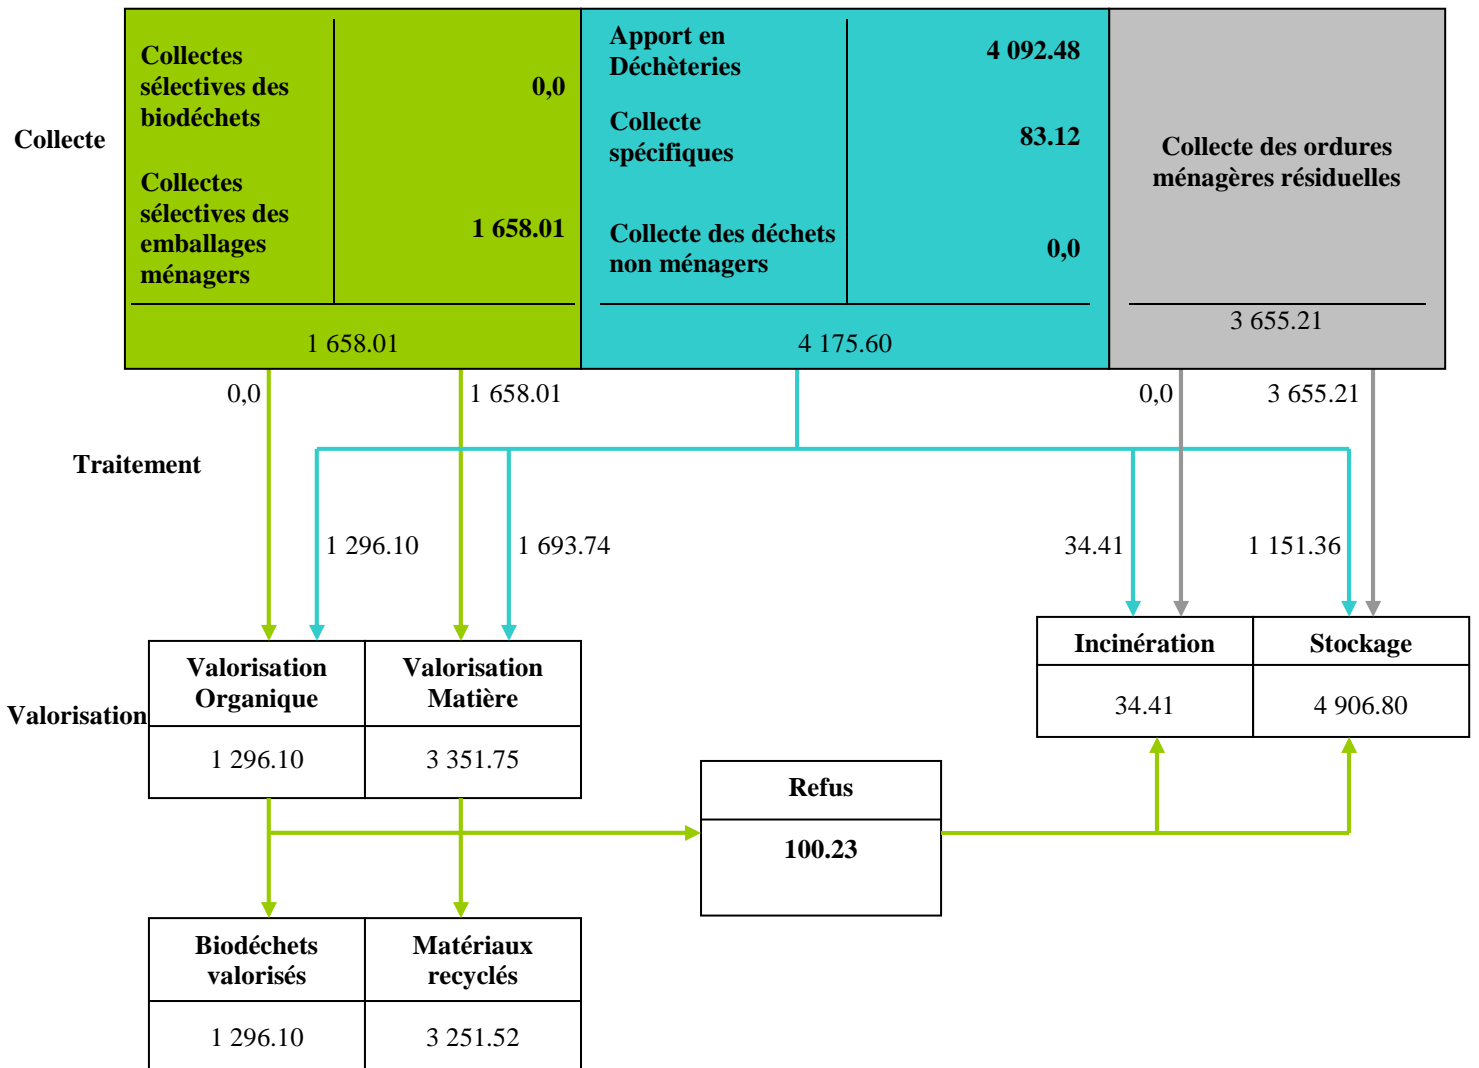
Collecte

| Collectes sélectives des biodéchets | 0,0 |
|---|---|
| Collectes sélectives des emballages ménagers | 1 658.01 |

1 658.01

| Apport en Déchèteries | 4 092.48 |
|---|---|
| Collecte spécifiques | 83.12 |
| Collecte des déchets non ménagers | 0,0 |

4 175.60

Collecte des ordures ménagères résiduelles

3 655.21

0,0

1 658.01

0,0

3 655.21

Traitement

1 296.10

1 693.74

34.41

1 151.36

| Incinération | Stockage |
|---|---|
| 34.41 | 4 906.80 |

Valorisation

| Valorisation Organique | Valorisation Matière |
|---|---|
| 1 296.10 | 3 351.75 |

Refus

100.23

| Biodéchets valorisés | Matériaux recyclés |
|---|---|
| 1 296.10 | 3 251.52 |